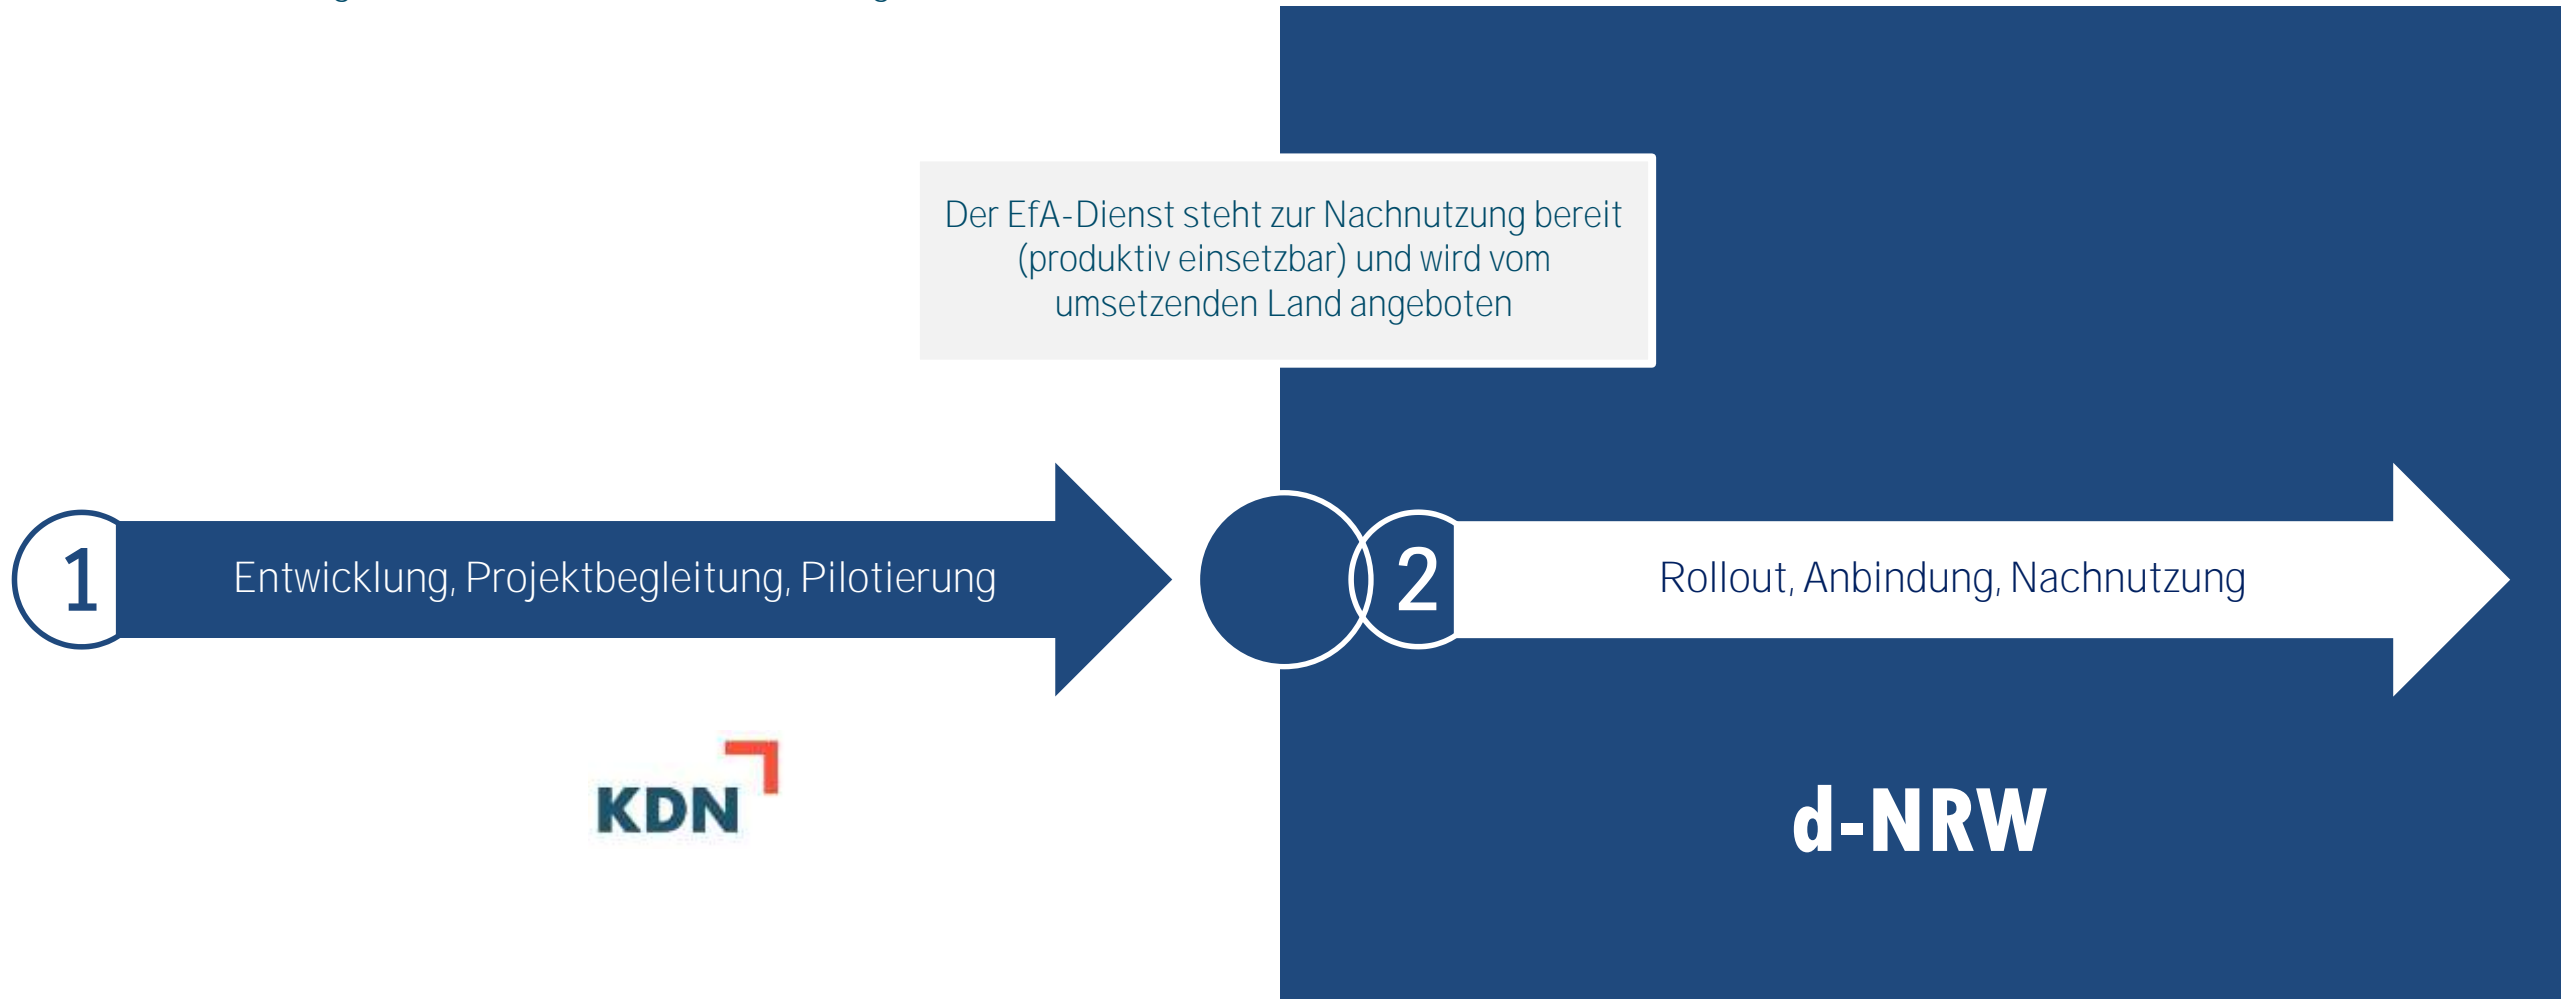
Der EfA-Dienst steht zur Nachnutzung bereit (produktiv einsetzbar) und wird vom umsetzenden Land angeboten

1

Entwicklung, Projektbegleitung, Pilotierung

2

Rollout, Anbindung, Nachnutzung

KDN

d-NRW